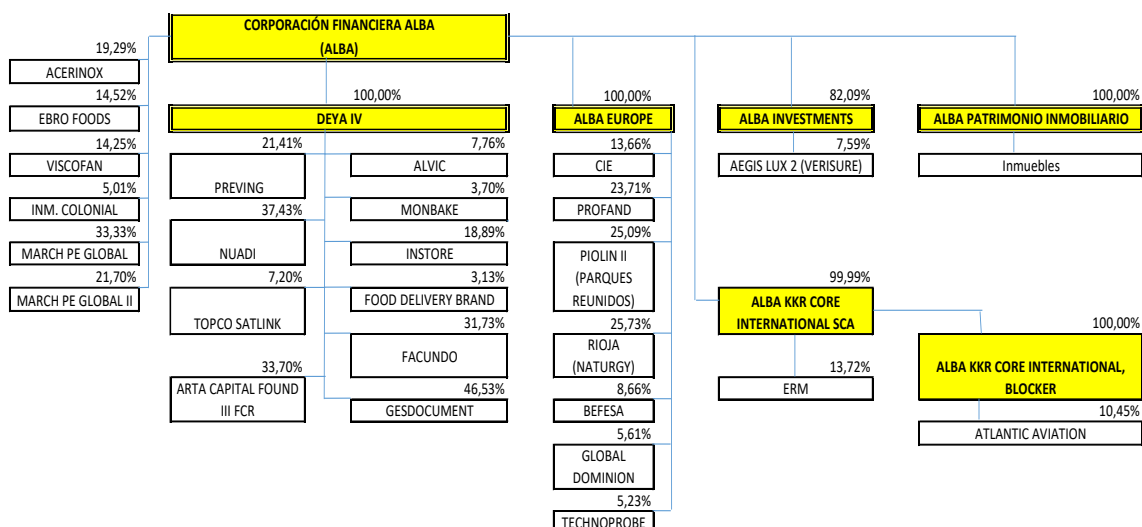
CORPORACIÓN FINANCIERA ALBA
(ALBA)

19,29%
ACERINOX
14,52%
EBRO FOODS
14,25%
VISCOFAN
5,01%
INM. COLONIAL
33,33%
MARCH PE GLOBAL
21,70%
MARCH PE GLOBAL II

100,00%
DEYA IV
21,41%
PREVING
37,43%
NUADI
7,20%
TOPCO SATLINK
33,70%
ARTA CAPITAL FOUND III FCR
7,76%
ALVIC
3,70%
MONBAKE
18,89%
INSTORE
3,13%
FOOD DELIVERY BRAND
31,73%
FACUNDO
46,53%
GESDOCUMENT

100,00%
ALBA EUROPE
13,66%
CIE
23,71%
PROFAND
25,09%
PIOLIN II (PARQUES REUNIDOS)
25,73%
RIOJA (NATURGY)
8,66%
BEFESA
5,61%
GLOBAL DOMINION
5,23%
TECHNOPROBE

82,09%
ALBA INVESTMENTS
7,59%
AEGIS LUX 2 (VERISURE)

100,00%
ALBA PATRIMONIO INMOBILIARIO
Inmuebles

99,99%
ALBA KKR CORE INTERNATIONAL SCA
13,72%
ERM

100,00%
ALBA KKR CORE INTERNATIONAL, BLOCKER
10,45%
ATLANTIC AVIATION